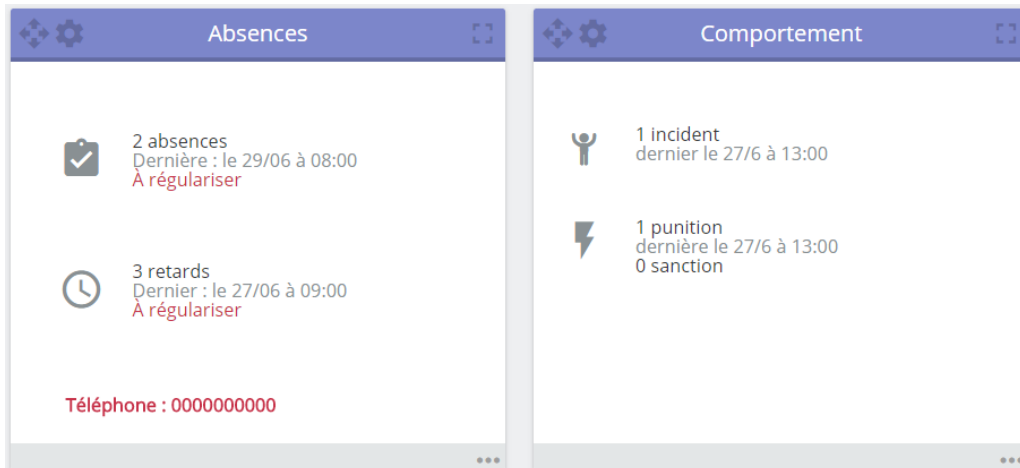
Absences

2 absences
Dernière : le 29/06 à 08:00
À régulariser

3 retards
Dernier : le 27/06 à 09:00
À régulariser

Téléphone : 0000000000

Comportement

1 incident
dernier le 27/6 à 13:00

1 punition
dernière le 27/6 à 13:00
0 sanction